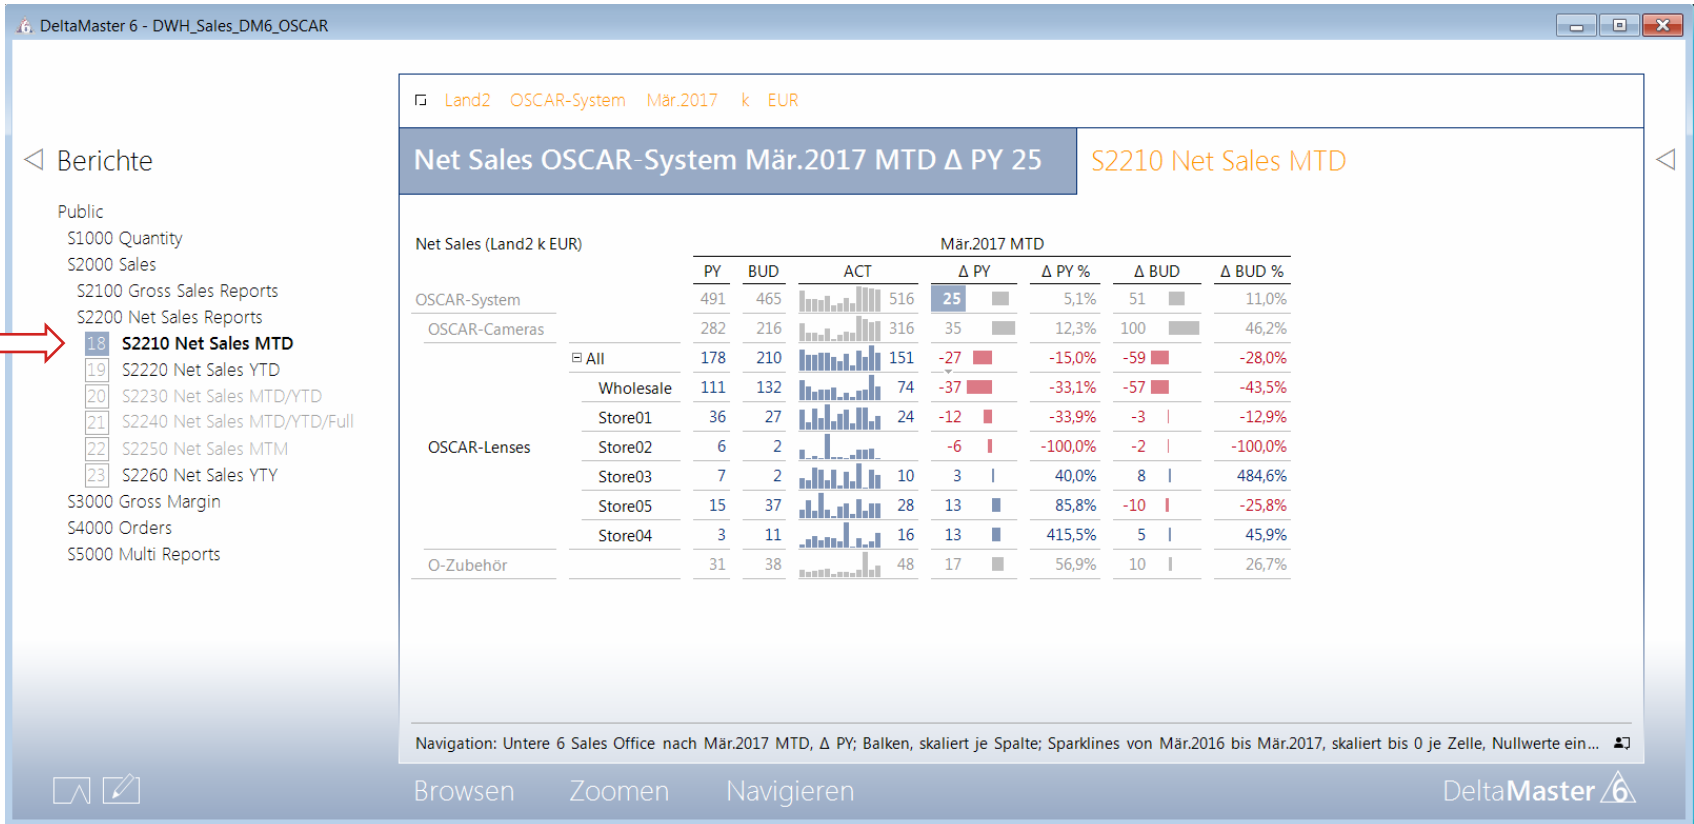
DeltaMaster 6 - DWH_Sales_DM6_OSCAR

Berichte

Public
S1000 Quantity
S2000 Sales
S2100 Gross Sales Reports
S2200 Net Sales Reports
18 S2210 Net Sales MTD
19 S2220 Net Sales YTD
20 S2230 Net Sales MTD/YTD
21 S2240 Net Sales MTD/YTD/Full
22 S2250 Net Sales MTM
23 S2260 Net Sales YTY
S3000 Gross Margin
S4000 Orders
S5000 Multi Reports

Land2 OSCAR-System Mär.2017 k EUR

Net Sales OSCAR-System Mär.2017 MTD Δ PY 25

S2210 Net Sales MTD

Net Sales (Land2 k EUR)

| | | Mär.2017 MTD PY | BUD | ACT | Δ PY | Δ PY % | Δ BUD | Δ BUD % |
|---|---|---|---|---|---|---|---|---|
| OSCAR-System | | 491 | 465 | 516 | 25 | 5,1% | 51 | 11,0% |
| OSCAR-Cameras | | 282 | 216 | 316 | 35 | 12,3% | 100 | 46,2% |
| OSCAR-Lenses | ⊟ All | 178 | 210 | 151 | -27 | -15,0% | -59 | -28,0% |
| | Wholesale | 111 | 132 | 74 | -37 | -33,1% | -57 | -43,5% |
| | Store01 | 36 | 27 | 24 | -12 | -33,9% | -3 | -12,9% |
| | Store02 | 6 | 2 | | -6 | -100,0% | -2 | -100,0% |
| | Store03 | 7 | 2 | 10 | 3 | 40,0% | 8 | 484,6% |
| | Store05 | 15 | 37 | 28 | 13 | 85,8% | -10 | -25,8% |
| | Store04 | 3 | 11 | 16 | 13 | 415,5% | 5 | 45,9% |
| O-Zubehör | | 31 | 38 | 48 | 17 | 56,9% | 10 | 26,7% |

Navigation: Untere 6 Sales Office nach Mär.2017 MTD, Δ PY; Balken, skaliert je Spalte; Sparklines von Mär.2016 bis Mär.2017, skaliert bis 0 je Zelle, Nullwerte ein...

Browsen Zoomen Navigieren

DeltaMaster 6